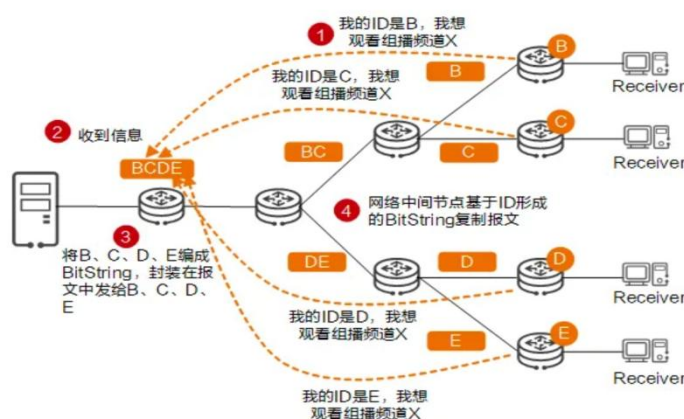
1 我的ID是B，我想观看组播频道X

我的ID是C，我想观看组播频道X

2 收到信息

BCDE

B

BC

C

B

C

Receiver

Receiver

4 网络中间节点基于ID形成的BitString复制报文

3 将B、C、D、E编成BitString，封装在报文中发给B、C、D、E

DE

D

D

Receiver

我的ID是D，我想观看组播频道X

E

E

Receiver

我的ID是E，我想观看组播频道X